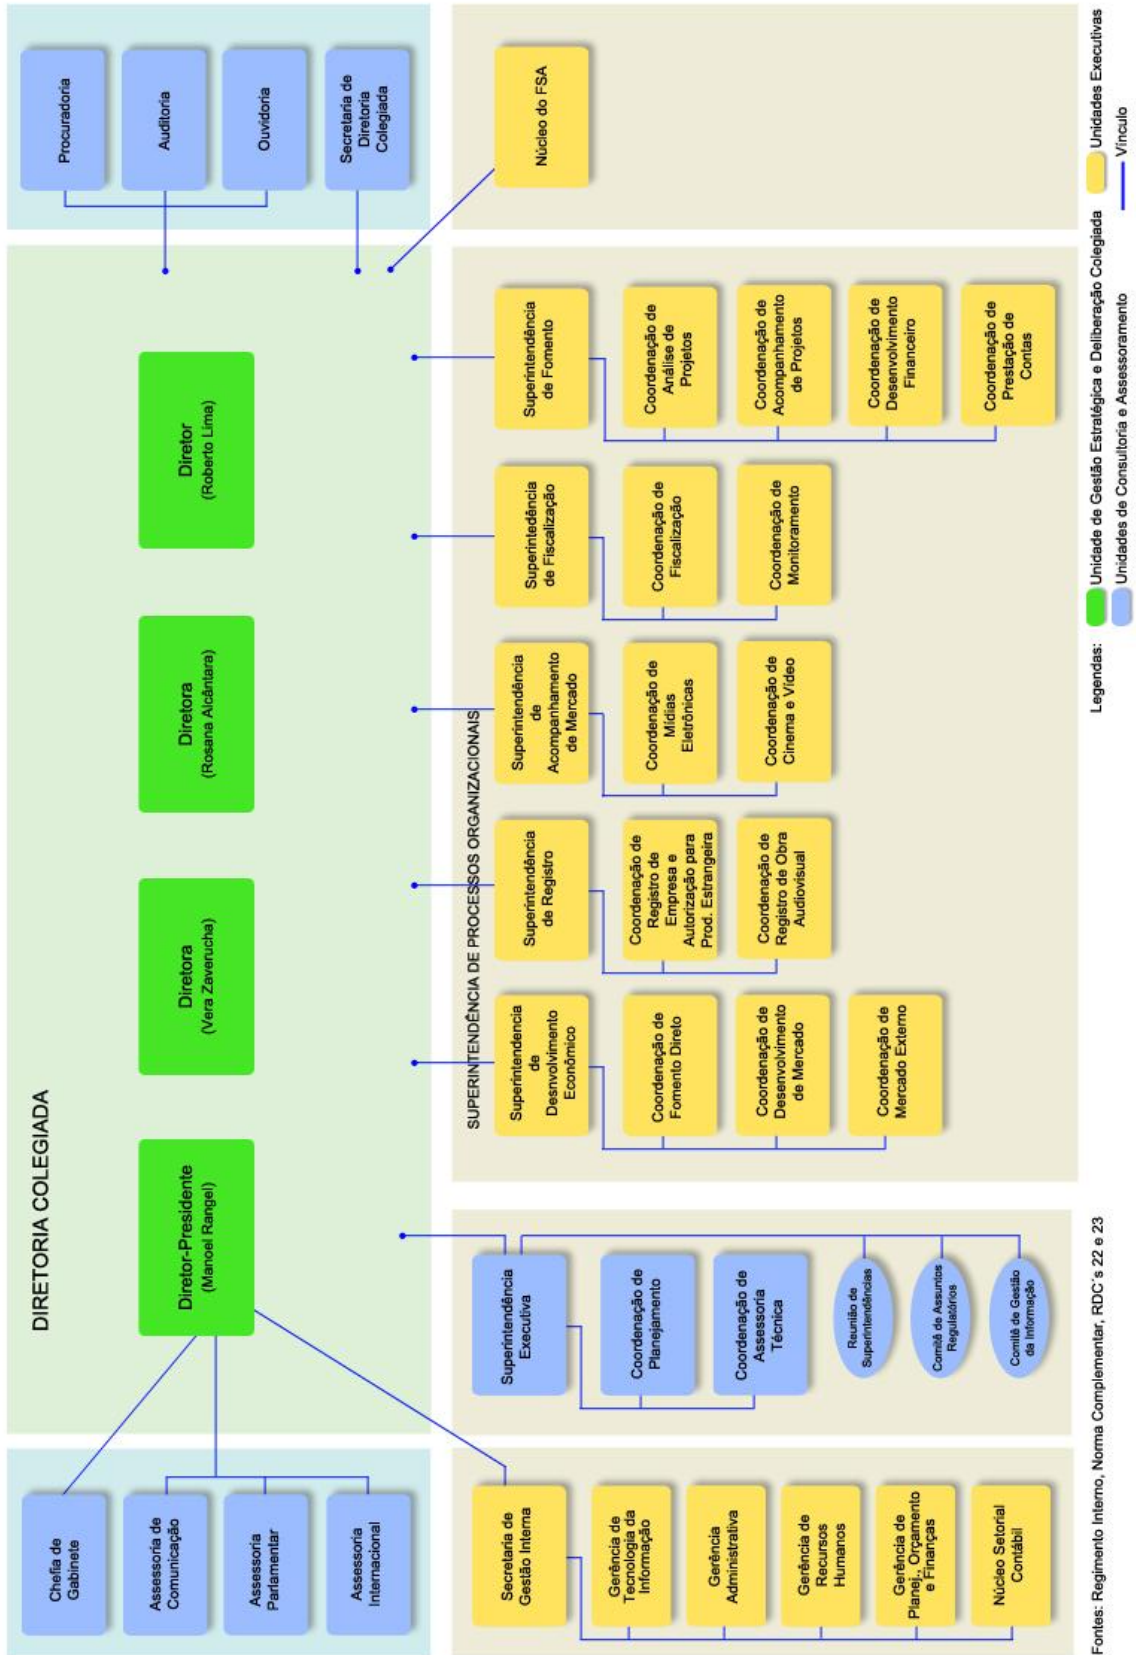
DIRETORIA COLEGIADA

Procuradoria
Auditoria
Ouvidoria
Secretaria de Diretoria Colegiada

Núcleo do FSA

Diretor-Presidente (Manoel Rangel)
Diretora (Vera Zaverucha)
Diretora (Rosana Alcântara)
Diretor (Roberto Lima)

Chefia de Gabinete
Assessoria de Comunicação
Assessoria Parlamentar
Assessoria Internacional

Secretaria de Gestão Interna
Gerência de Tecnologia da Informação
Gerência Administrativa
Gerência de Recursos Humanos
Gerência de Planej., Orçamento e Finanças
Núcleo Setorial Contábil

Superintendência Executiva
Coordenação de Planejamento
Coordenação de Assessoria Técnica
Reunião de Superintendências
Comitê de Assuntos Regulatórios
Comitê de Gestão da Informação

SUPERINTENDÊNCIA DE PROCESSOS ORGANIZACIONAIS

Superintendência de Desenvolvimento Econômico
Coordenação de Fomento Direto
Coordenação de Desenvolvimento de Mercado
Coordenação de Mercado Externo

Superintendência de Registro
Coordenação de Registro de Empresa e Autorização para Prod. Estrangeira
Coordenação de Registro de Obra Audiovisual

Superintendência de Acompanhamento de Mercado
Coordenação de Mídias Eletrônicas
Coordenação de Cinema e Vídeo

Superintendência de Fiscalização
Coordenação de Fiscalização
Coordenação de Monitoramento

Superintendência de Fomento
Coordenação de Análise de Projetos
Coordenação de Acompanhamento de Projetos
Coordenação de Desenvolvimento Financeiro
Coordenação de Prestação de Contas

Fontes: Regimento Interno, Norma Complementar, RDC´s 22 e 23

Legendas:
Unidade de Gestão Estratégica e Deliberação Colegiada
Unidades de Consultoria e Assessoramento
Unidades Executivas
Vínculo